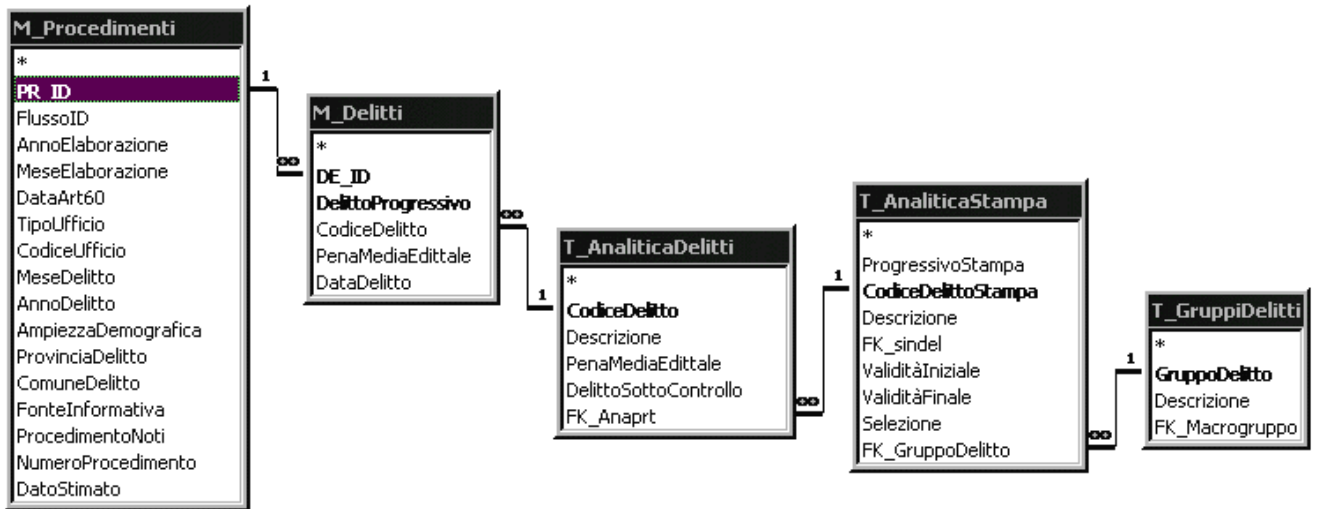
M_Procedimenti
*
PR_ID
FlussoID
AnnoElaborazione
MeseElaborazione
DataArt60
TipoUfficio
CodiceUfficio
MeseDelitto
AnnoDelitto
AmpiezzaDemografica
ProvinciaDelitto
ComuneDelitto
FonteInformativa
ProcedimentoNoti
NumeroProcedimento
DatoStimato

1
∞

M_Delitti
*
DE_ID
DelittoProgressivo
CodiceDelitto
PenaMediaEdittale
DataDelitto

∞
1

T_AnaliticaDelitti
*
CodiceDelitto
Descrizione
PenaMediaEdittale
DelittoSottoControllo
FK_Anaprt

∞
1

T_AnaliticaStampa
*
ProgressivoStampa
CodiceDelittoStampa
Descrizione
FK_sindel
ValiditàIniziale
ValiditàFinale
Selezione
FK_GruppoDelitto

∞
1

T_GruppiDelitti
*
GruppoDelitto
Descrizione
FK_Macrogruppo